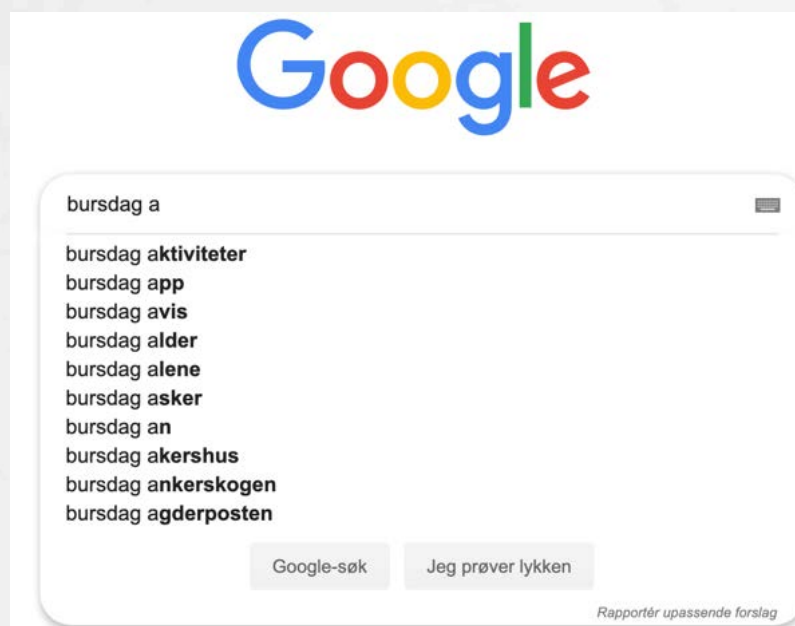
Google

bursdag a

bursdag aktiviteter
bursdag app
bursdag avis
bursdag alder
bursdag alene
bursdag asker
bursdag an
bursdag akershus
bursdag ankerskogen
bursdag agderposten

Google-søk
Jeg prøver lykken

Rapportér upassende forslag